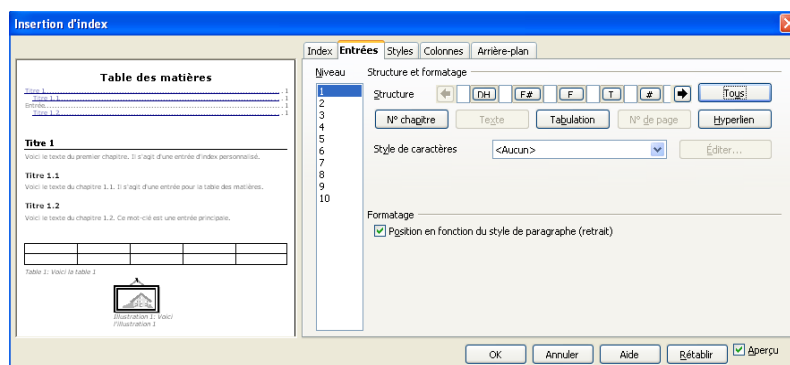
Insertion d'index

Index | Entrées | Styles | Colonnes | Arrière-plan

Table des matières

Titre 1 ... 1
Titre 1.1 ... 1
Entrée ... 1
Titre 1.2 ... 1

Titre 1
Voici le texte du premier chapitre. Il s'agit d'une entrée d'index personnalisé.

Titre 1.1
Voici le texte du chapitre 1.1. Il s'agit d'une entrée pour la table des matières.

Titre 1.2
Voici le texte du chapitre 1.2. Ce mot-clé est une entrée principale.

Table 1: Voici la table 1

Illustration 1: Voici l'illustration 1

Niveau
1
2
3
4
5
6
7
8
9
10

Structure et formatage

Structure
DH
E#
E
T
#
Tous

N° chapitre
Texte
Tabulation
N° de page
Hyperlien

Style de caractères
<Aucun>
Éditer...

Formatage
Position en fonction du style de paragraphe (retrait)

OK
Annuler
Aide
Rétablir
Aperçu